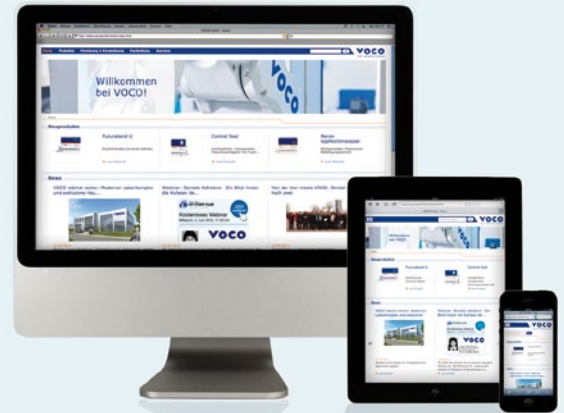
VOCO

Willkommen bei VOCO!

Neuprodukte

Futurabond U

Control Seal

Neues Applikationssystem

News

VOCO wächst weiter: Moderner Laborkomplex und exklusives Neu...

Webinar: Dentale Adhäsion - Ein Blick hinter die Kulissen de...

Von der Idee zum neuen VOCO. Dental

Kostenloses Webinar

VOCO

VOCO

Willkommen bei VOCO

Neuprodukte

Futurabond U

Control Seal

News

VOCO

VOCO